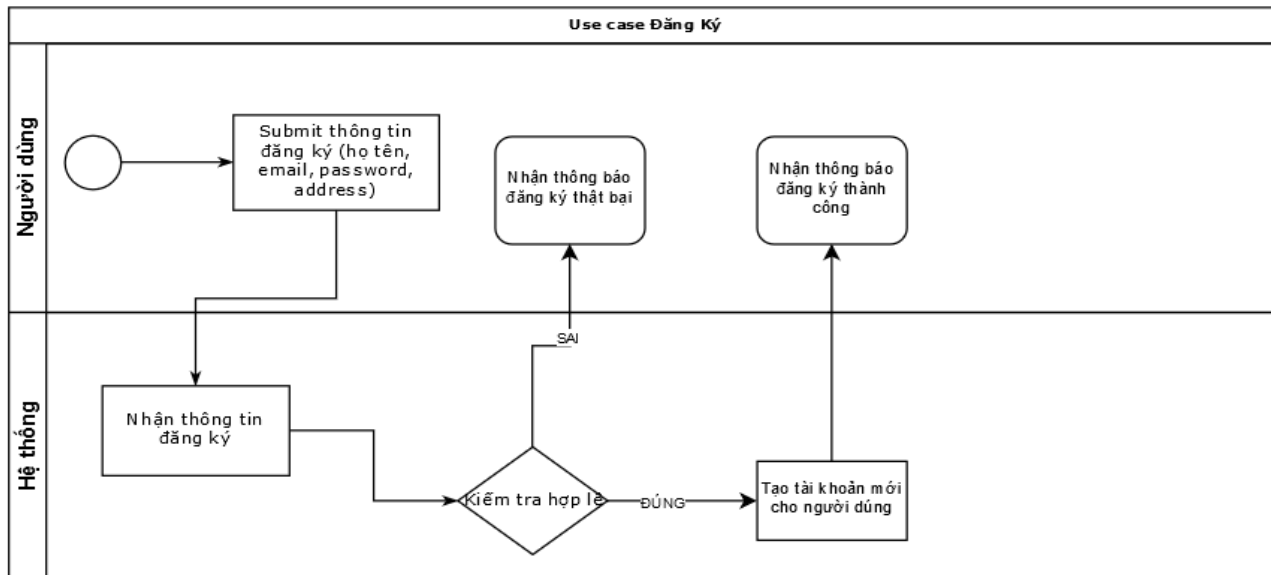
Use case Đăng Ký

Người dùng

Submit thông tin đăng ký (họ tên, email, password, address)

Nhận thông báo đăng ký thật bại

Nhận thông báo đăng ký thành công

Hệ thống

SAI

Nhận thông tin đăng ký

Kiểm tra hợp lệ

ĐÚNG

Tạo tài khoản mới cho người dùng